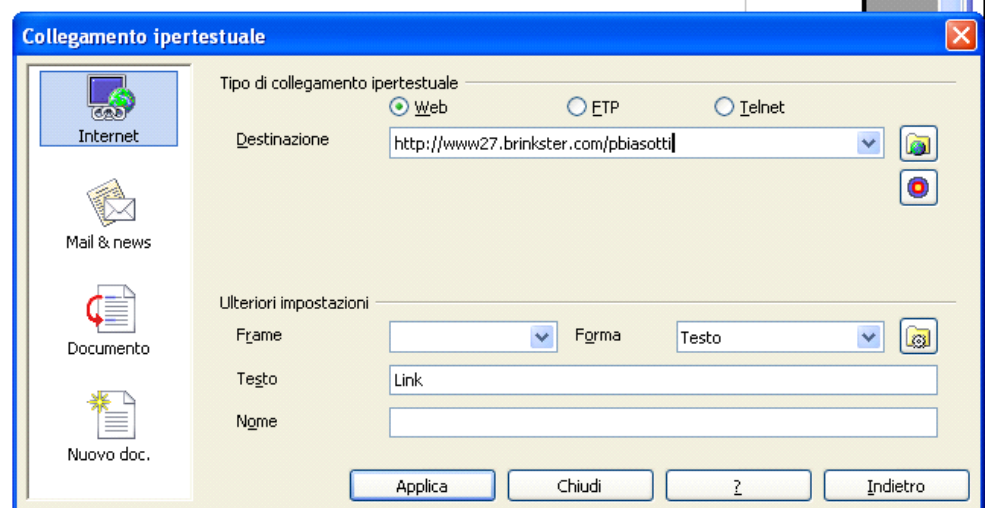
Collegamento ipertestuale

Internet

Mail & news

Documento

Nuovo doc.

Tipo di collegamento ipertestuale

Web

FTP

Telnet

Destinazione

http://www27.brinkster.com/pbiasotti

Ulteriori impostazioni

Frame

Forma

Testo

Testo

Link

Nome

Applica

Chiudi

?

Indietro